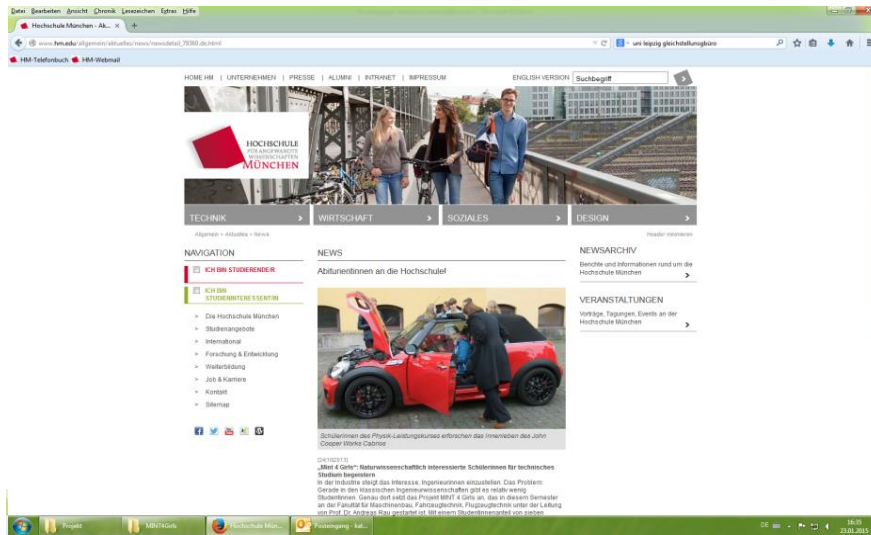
Datei Bearbeiten Ansicht Chronik Lesezeichen Extras Hilfe

Hochschule München - Ak... ×

www.hm.edu/allgemein/aktuelles/news/newsdetail_79360.de.html

uni leipzig gleichstellungsbüro

HM-Telefonbuch HM-Webmail

HOME HM | UNTERNEHMEN | PRESSE | ALUMNI | INTRANET | IMPRESSUM

ENGLISH VERSION Suchbegriff

HOCHSCHULE FÜR ANGEWANDTE WISSENSCHAFTEN MÜNCHEN

TECHNIK WIRTSCHAFT SOZIALES DESIGN

Allgemein » Aktuelles » News

Header minimieren

NAVIGATION

ICH BIN STUDIERENDER

ICH BIN STUDIENINTERESSENTIN

Die Hochschule München
Studienangebote
International
Forschung & Entwicklung
Weiterbildung
Job & Karriere
Kontakt
Sitemap

NEWS

Abiturientinnen an die Hochschule!

Schülerinnen des Physik-Leistungskurses erforschen das Innenleben des John Cooper Works Cabrios

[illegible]
„Mint 4 Girls": Naturwissenschaftlich interessierte Schülerinnen für technisches Studium begeistern
In der Industrie steigt das Interesse, Ingenieurinnen einzustellen. Das Problem: Gerade in den klassischen Ingenieurwissenschaften gibt es relativ wenig Studentinnen. Genau dort setzt das Projekt MINT 4 Girls an, das in diesem Semester an der Fakultät für Maschinenbau, Fahrzeugtechnik, Flugzeugtechnik unter der Leitung von Prof. Dr. Andreas Rau gestartet ist. Mit einem Studentinnenanteil von sieben

NEWSARCHIV

Berichte und Informationen rund um die Hochschule München

VERANSTALTUNGEN

Vorträge, Tagungen, Events an der Hochschule München

Projekt MINT4Girls Hochschule Mün... Posteingang - kat...

DE 16:35 23.01.2015